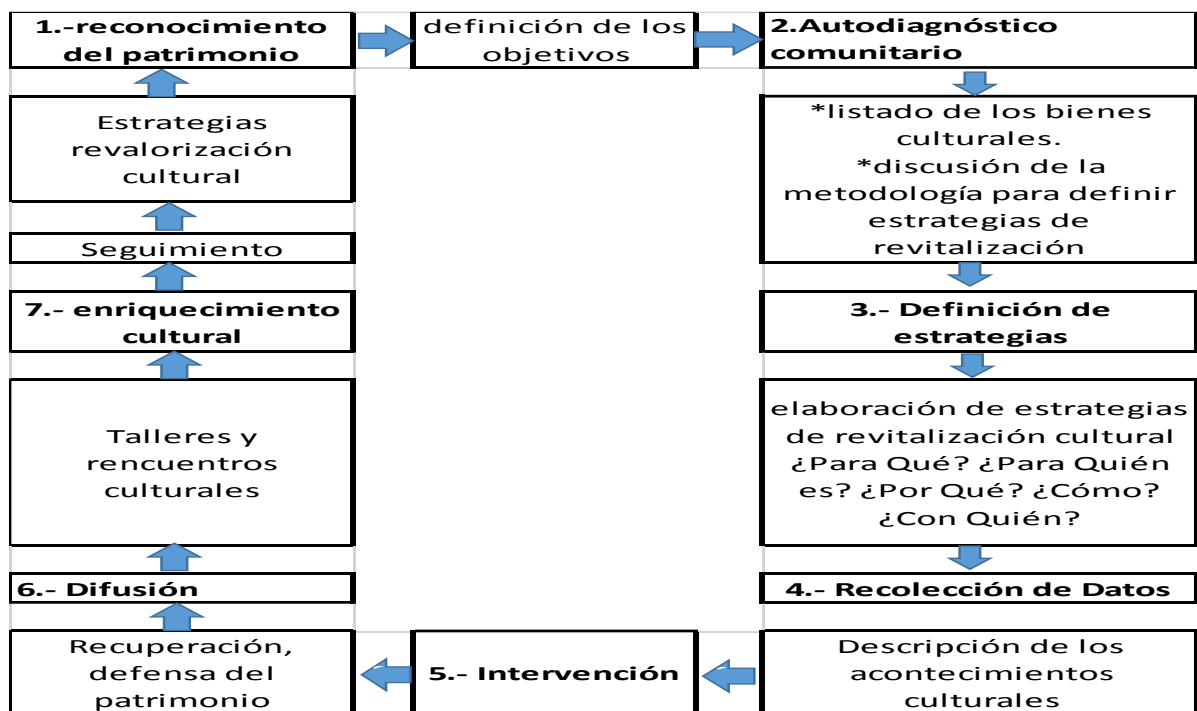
1.-reconocimiento del patrimonio

definición de los objetivos

2.Autodiagnóstico comunitario

*listado de los bienes culturales.
*discusión de la metodología para definir estrategias de revitalización

3.- Definición de estrategias

elaboración de estrategias de revitalización cultural ¿Para Qué? ¿Para Quién es? ¿Por Qué? ¿Cómo? ¿Con Quién?

4.- Recolección de Datos

Descripción de los acontecimientos culturales

5.- Intervención

Recuperación, defensa del patrimonio

6.- Difusión

Talleres y rencuentros culturales

7.- enriquecimiento cultural

Seguimiento

Estrategias revalorización cultural